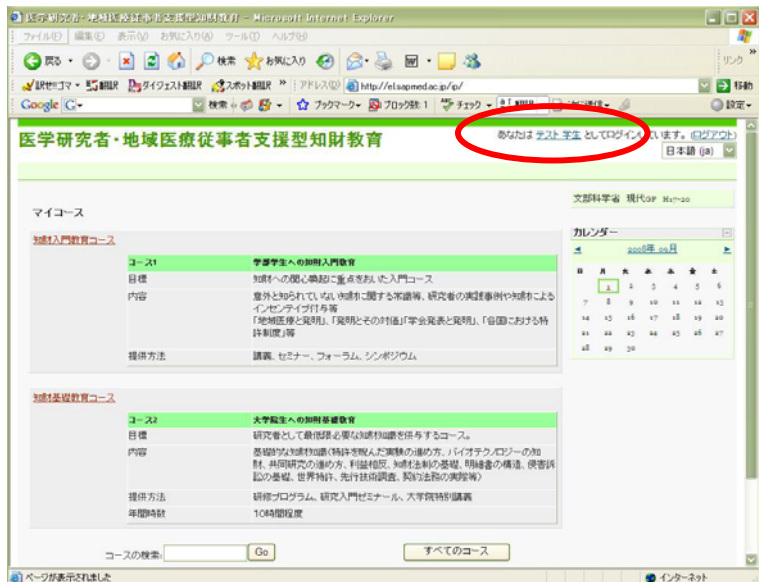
医学研究者・地域医療従事者支援型知財教育 - Microsoft Internet Explorer

ファイル(F) 編集(E) 表示(V) お気に入り(A) ツール(T) ヘルプ(H)

戻る 検索 お気に入り

訳ゼロマ 翻訳 ダイジェスト翻訳 スポット翻訳 アドレス(D) http://el.sapmed.ac.jp/ip/ 移動 リンク

Google G- 検索 ブックマーク ブロック数: 1 チェック 翻訳 設定

医学研究者・地域医療従事者支援型知財教育

あなたは テスト 学生 としてログインしています。 (ログアウト)

日本語 (ja)

マイコース

知財入門教育コース

| コース1 | 学部学生への知財入門教育 |
|---|---|
| 目標 | 知財への関心喚起に重点をおいた入門コース |
| 内容 | 意外と知られていない知財に関する常識等、研究者の実践事例や知財によるインセンティブ付与等 「地域医療と発明」、「発明とその対価」「学会発表と発明」、「自国における特許制度」等 |
| 提供方法 | 講義、セミナー、フォーラム、シンポジウム |

知財基礎教育コース

| コース2 | 大学院生への知財基礎教育 |
|---|---|
| 目標 | 研究者として最低限必要な知財知識を修得するコース。 |
| 内容 | 基礎的な知財知識(特許を取った実験の進め方、バイオテクノロジーの知財、共同研究の進め方、利益相反、知財法制の基礎、明細書の構造、侵害訴訟の基礎、世界特許、先行技術調査、契約法務の実際等) |
| 提供方法 | 研修プログラム、研究入門ゼミナール、大学院特別講義 |
| 年間時数 | 10時間程度 |

コースの検索: Go

すべてのコース

文部科学省 現代GP H17-20

カレンダー

2008年 09月

| 日 | 月 | 火 | 水 | 木 | 金 | 土 |
|---|---|---|---|---|---|---|
| | 1 | 2 | 3 | 4 | 5 | 6 |
| 7 | 8 | 9 | 10 | 11 | 12 | 13 |
| 14 | 15 | 16 | 17 | 18 | 19 | 20 |
| 21 | 22 | 23 | 24 | 25 | 26 | 27 |
| 28 | 29 | 30 | | | | |

ページが表示されました

インターネット